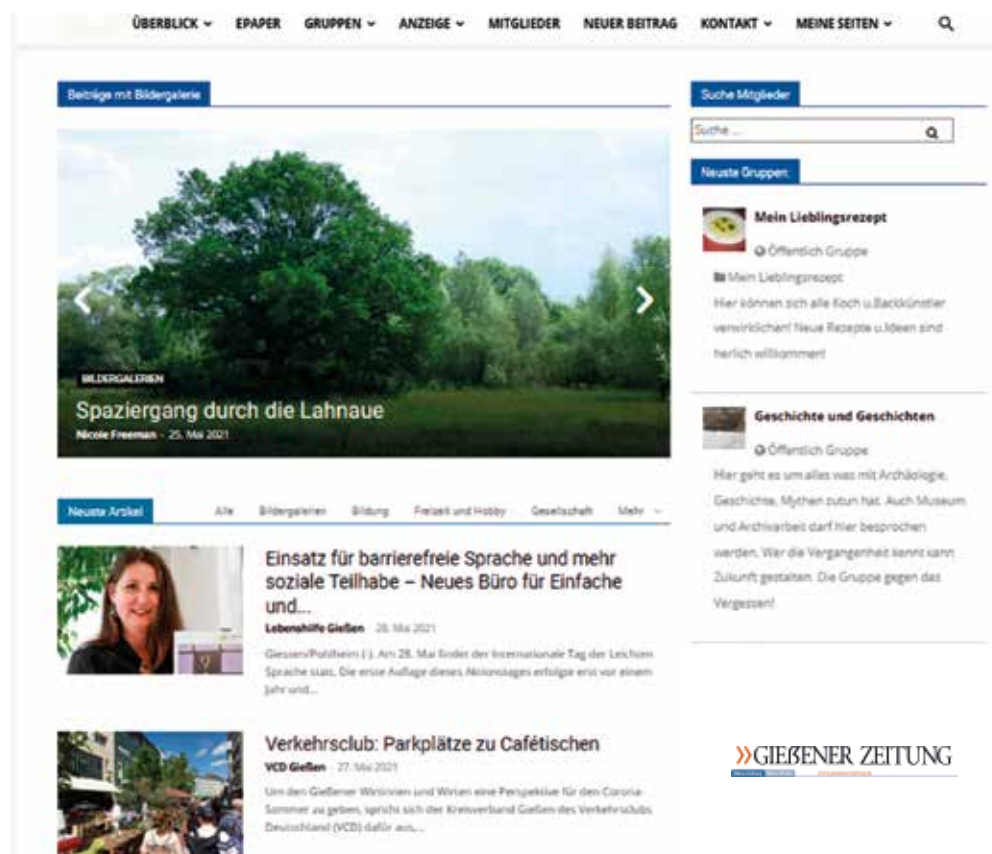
ÜBERBLICK ⌄ EPAPER GRUPPEN ⌄ ANZEIGE ⌄ MITGLIEDER NEUER BEITRAG KONTAKT ⌄ MEINE SEITEN ⌄

Beiträge mit Bildergalerie

BILDERGALERIEN

Spaziergang durch die Lahnaue

Nicole Freeman - 25. Mai 2021

Neuste Artikel

Alle Bildergalerien Bildung Freizeit und Hobby Gesellschaft Mehr

Einsatz für barrierefreie Sprache und mehr soziale Teilhabe – Neues Büro für Einfache und...

Lebenshilfe Gießen - 28. Mai 2021

Giessen/Pohlheim (.). Am 28. Mai findet der Internationale Tag der Leichten Sprache statt. Die erste Auflage dieses Aktionstages erfolgte erst vor einem Jahr und...

Verkehrsclub: Parkplätze zu Cafétischen

VCD Gießen - 27. Mai 2021

Um den Gießener Wirtinnen und Wirten eine Perspektive für den Corona-Sommer zu geben, spricht sich der Kreisverband Gießen des Verkehrsclubs Deutschland (VCD) dafür aus,...

Suche Mitglieder

Suche ...

Neuste Gruppen:

Mein Lieblingsrezept

Öffentlich Gruppe

Mein Lieblingsrezept

Hier können sich alle Koch u.Backkünstler verwirklichen! Neue Rezepte u.Ideen sind herlich willkommen!

Geschichte und Geschichten

Öffentlich Gruppe

Hier geht es um alles was mit Archäologie, Geschichte, Mythen zutun hat. Auch Museum und Archivarbeit darf hier besprochen werden. Wer die Vergangenheit kennt kann Zukunft gestalten. Die Gruppe gegen das Vergessen!

»GIEßENER ZEITUNG